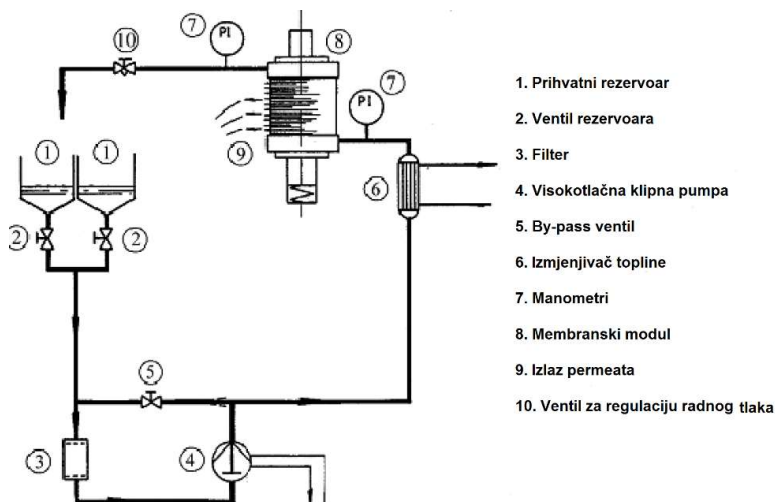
10
7
PI
8
7
PI
9
6
1
1
2
2
5
3
4

1. Prihvatni rezervoar
2. Ventil rezervoara
3. Filter
4. Visokotlačna klipna pumpa
5. By-pass ventil
6. Izmjenjivač topline
7. Manometri
8. Membranski modul
9. Izlaz permeata
10. Ventil za regulaciju radnog tlaka